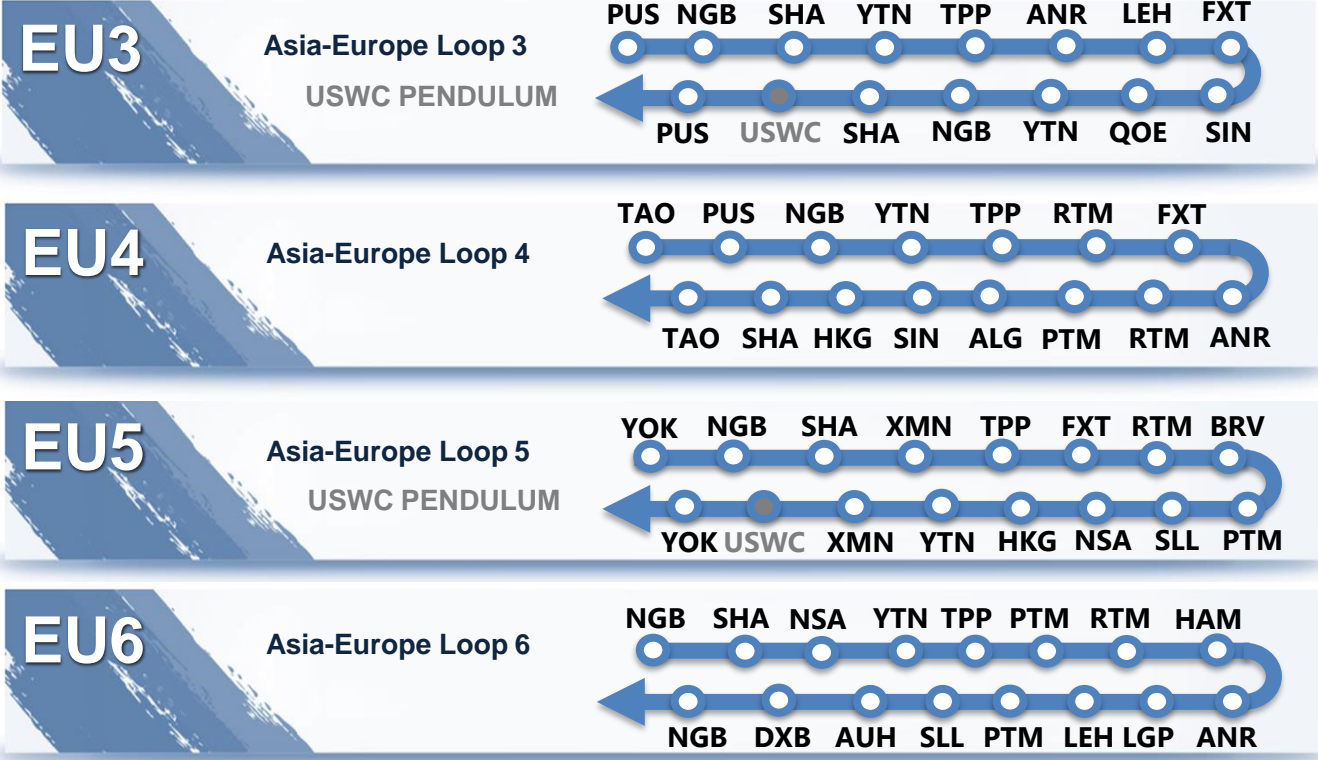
EU3
Asia-Europe Loop 3
USWC PENDULUM
PUS NGB SHA YTN TPP ANR LEH FXT
PUS USWC SHA NGB YTN QOE SIN

EU4
Asia-Europe Loop 4
TAO PUS NGB YTN TPP RTM FXT
TAO SHA HKG SIN ALG PTM RTM ANR

EU5
Asia-Europe Loop 5
USWC PENDULUM
YOK NGB SHA XMN TPP FXT RTM BRV
YOK USWC XMN YTN HKG NSA SLL PTM

EU6
Asia-Europe Loop 6
NGB SHA NSA YTN TPP PTM RTM HAM
NGB DXB AUH SLL PTM LEH LGP ANR